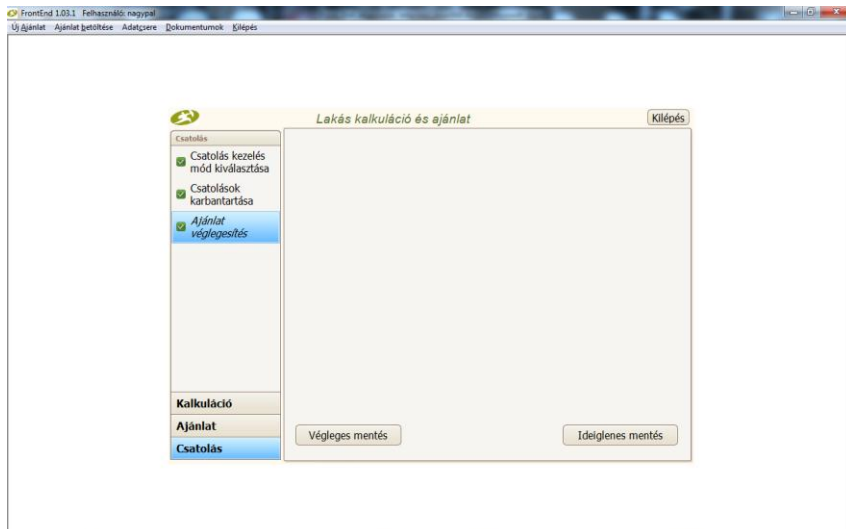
FrontEnd 1.03.1 Felhasználó: nagypal

Új Ajánlat Ajánlat betöltése Adatcsere Dokumentumok Kilépés

Lakás kalkuláció és ajánlat

Kilépés

Csatolás

Csatolás kezelés mód kiválasztása

Csatolások karbantartása

Ajánlat véglegesítés

Kalkuláció

Ajánlat

Csatolás

Végleges mentés

Ideiglenes mentés